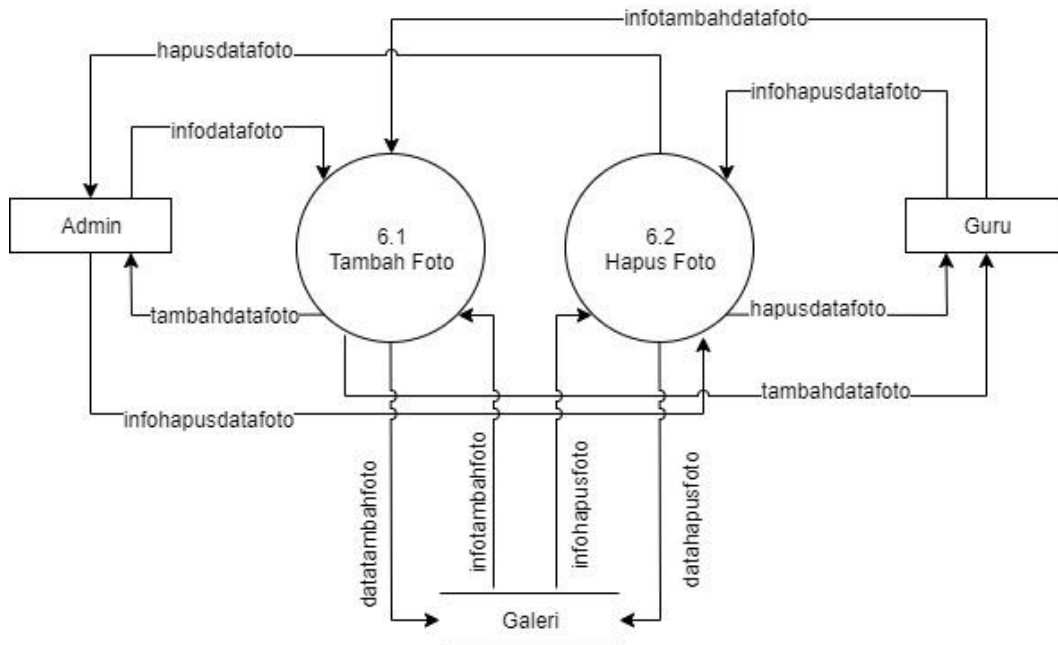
infotambahdatafoto

hapusdatafoto

infohapusdatafoto

infodatafoto

Admin

6.1
Tambah Foto

6.2
Hapus Foto

Guru

tambahdatafoto

hapusdatafoto

tambahdatafoto

infohapusdatafoto

datatambahfoto

infotambahfoto

infohapusfoto

datahapusfoto

Galeri